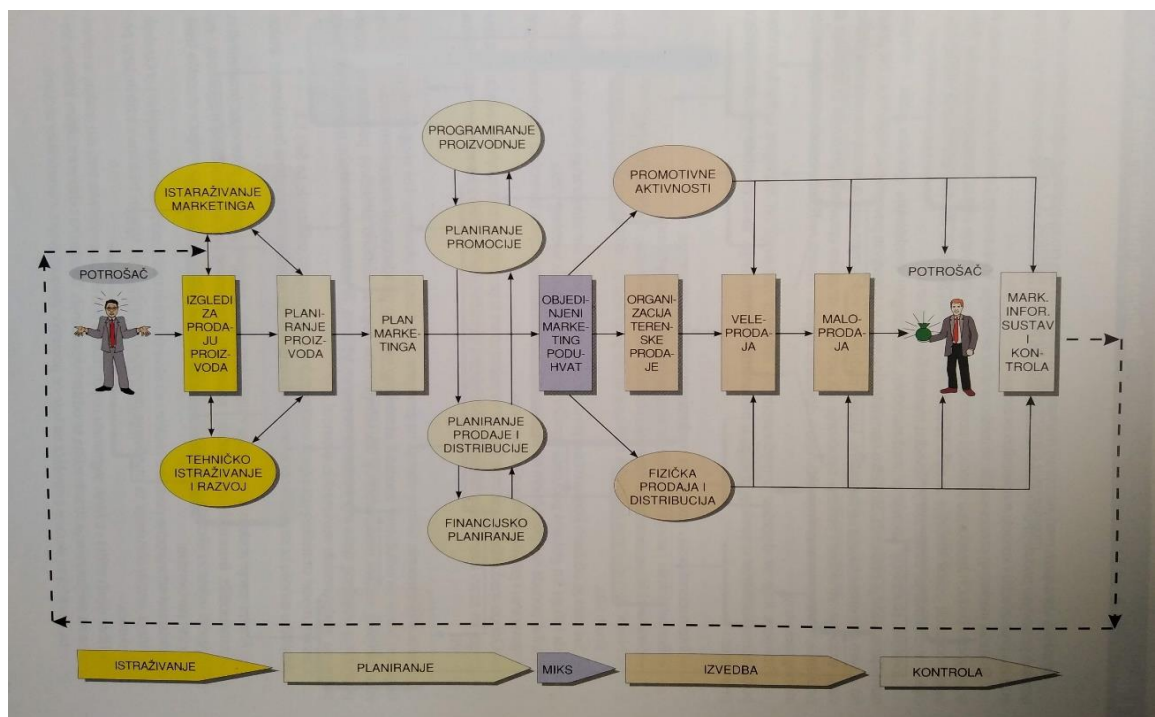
PROGRAMIRANJE PROIZVODNJE

ISTARAŽIVANJE MARKETINGA

PROMOTIVNE AKTIVNOSTI

PLANIRANJE PROMOCIJE

POTROŠAČ

POTROŠAČ

IZGLEDI ZA PRODAJU PROIZVODA

PLANIRANJE PROIZVODA

PLAN MARKETINGA

OBJEDINJENI MARKETING PODUHVAT

ORGANIZACIJA TERENSKE PRODAJE

VELEPRODAJA

MALOPRODAJA

MARK. INFOR. SUSTAV I KONTROLA

PLANIRANJE PRODAJE I DISTRIBUCIJE

TEHNIČKO ISTRAŽIVANJE I RAZVOJ

FIZIČKA PRODAJA I DISTRIBUCIJA

FINANCIJSKO PLANIRANJE

ISTRAŽIVANJE

PLANIRANJE

MIKS

IZVEDBA

KONTROLA